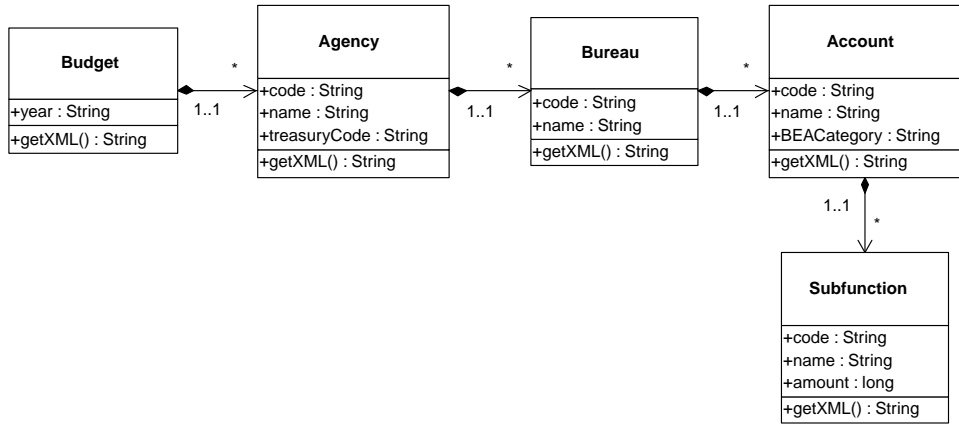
Budget
+year : String
+getXML() : String

*
1..1

Agency
+code : String
+name : String
+treasuryCode : String
+getXML() : String

*
1..1

Bureau
+code : String
+name : String
+getXML() : String

*
1..1

Account
+code : String
+name : String
+BEACategory : String
+getXML() : String

1..1
*

Subfunction
+code : String
+name : String
+amount : long
+getXML() : String